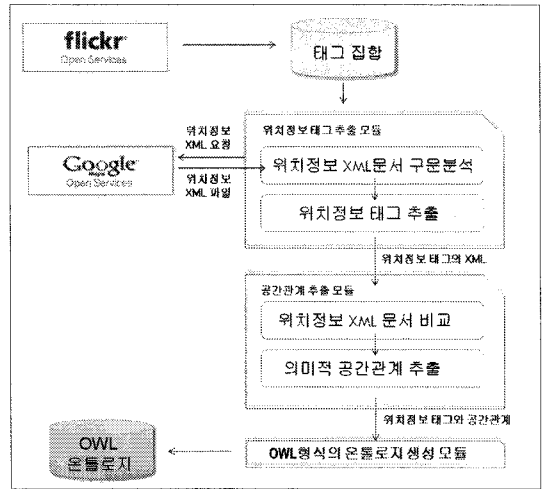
flickr
Open Services

태그 집합

위치정보 XML 요청

위치정보 XML 파일

Google Maps
Open Services

위치정보 태그 추출 모듈

위치정보 XML문서 구문분석

위치정보 태그 추출

위치정보 태그의 XML

공간관계 추출 모듈

위치정보 XML 문서 비교

의미적 공간관계 추출

위치정보 태그와 공간관계

OWL 온톨로지

OWL형식의 온톨로지 생성 모듈